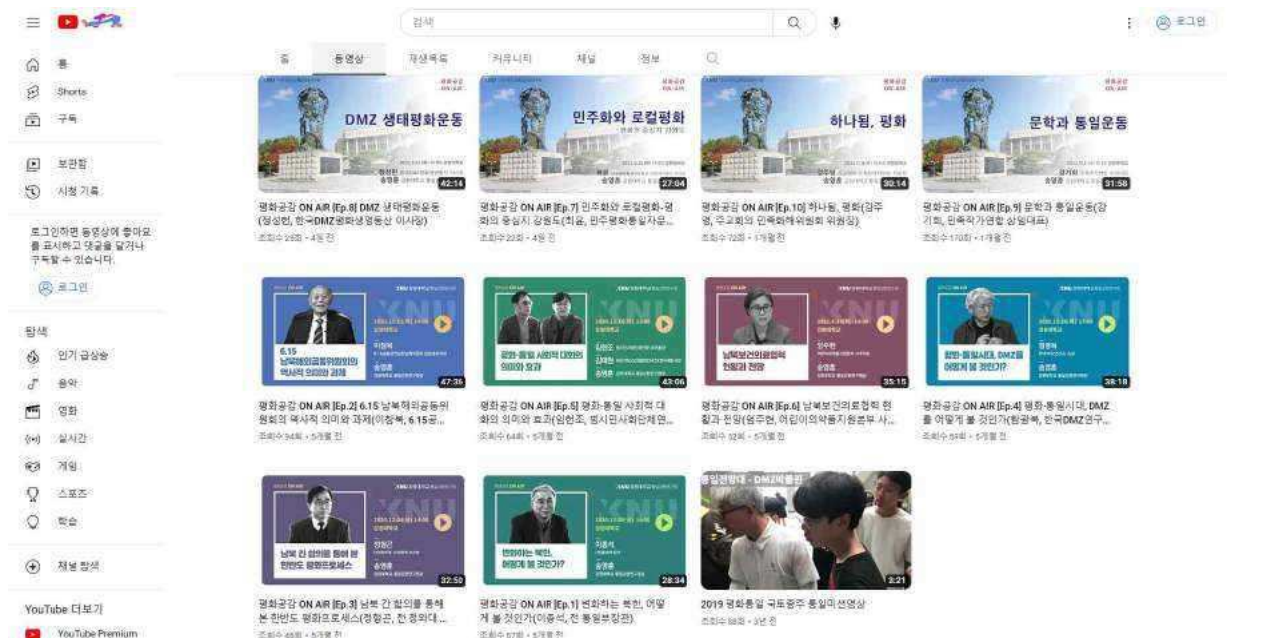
검색

로그인

홈
Shorts
구독
보관함
시청 기록

로그인하면 동영상에 좋아요를 표시하고 댓글을 달거나 구독할 수 있습니다.

로그인

탐색
인기 급상승
음악
영화
실시간
게임
스포츠
학습

채널 탐색

YouTube 더보기
YouTube Premium

홈 동영상 재생목록 커뮤니티 채널 정보

DMZ 생태평화운동
42:14
평화공감 ON AIR [Ep.8] DMZ 생태평화운동(정성헌, 한국DMZ평화생명동산 이사장)
조회수 26회 • 4일 전

민주화와 로컬평화
27:04
평화공감 ON AIR [Ep.7] 민주화와 로컬평화-경화의 중심지 강원도(최윤, 민주평화통일자문...
조회수 22회 • 4일 전

하나됨, 평화
30:14
평화공감 ON AIR [Ep.10] 하나됨, 평화(김주영, 주교회의 민족화해위원회 위원장)
조회수 72회 • 1개월 전

문학과 통일운동
31:58
평화공감 ON AIR [Ep.9] 문학과 통일운동(강기희, 민족작가연합 상임대표)
조회수 170회 • 1개월 전

6.15 남북해외공동위원회의 역사적 의미와 과제
47:36
평화공감 ON AIR [Ep.2] 6.15 남북해외공동위원회의 역사적 의미와 과제(이창복, 6.15공...
조회수 34회 • 5개월 전

43:06
평화공감 ON AIR [Ep.5] 평화·통일 사회적 대화의 의미와 효과(임현조, 범시민사회단체연...
조회수 64회 • 5개월 전

남북보건의료협력 현황과 전망
35:15
평화공감 ON AIR [Ep.6] 남북보건의료협력 현황과 전망(엄주현, 어린이의약품지원본부 사...
조회수 12회 • 5개월 전

38:18
평화공감 ON AIR [Ep.4] 평화·통일시대, DMZ를 어떻게 볼 것인가(함광복, 한국DMZ연구...
조회수 51회 • 5개월 전

남북 간 합의를 통해 본 한반도 평화프로세스
32:50
평화공감 ON AIR [Ep.3] 남북 간 합의를 통해 본 한반도 평화프로세스(정형곤, 전 정와대...
조회수 49회 • 5개월 전

변화하는 북한, 어떻게 볼 것인가?
28:34
평화공감 ON AIR [Ep.1] 변화하는 북한, 어떻게 볼 것인가(이종석, 전 통일부장관)
조회수 57회 • 5개월 전

통일전망대 - DMZ박물관
3:21
2019 평화통일 국토횡주 통일미션영상
조회수 98회 • 3년 전